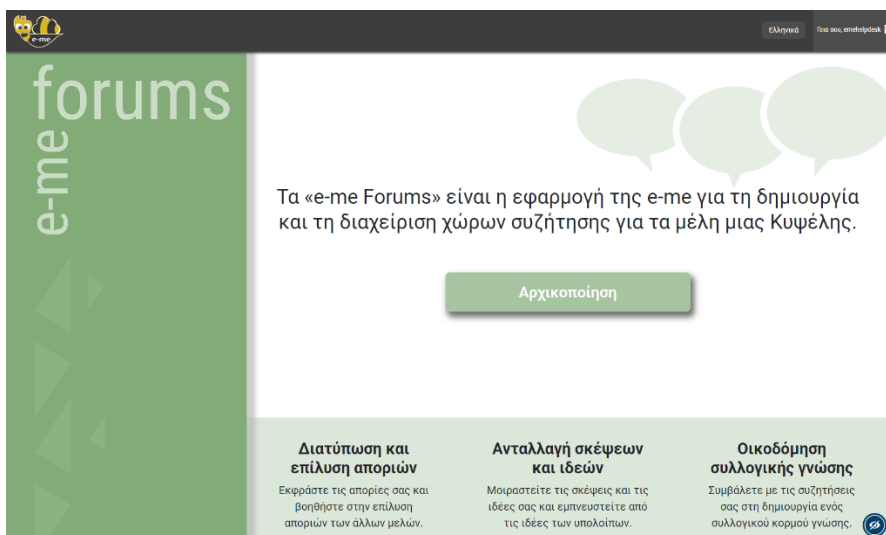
e-me

Ελληνικά

Γεια σου, emehelpdesk

e-me forums

Τα «e-me Forums» είναι η εφαρμογή της e-me για τη δημιουργία και τη διαχείριση χώρων συζήτησης για τα μέλη μιας Κυψέλης.

Αρχικοποίηση

Διατύπωση και επίλυση αποριών

Εκφράστε τις απορίες σας και βοηθήστε στην επίλυση αποριών των άλλων μελών.

Ανταλλαγή σκέψεων και ιδεών

Μοιραστείτε τις σκέψεις και τις ιδέες σας και εμπνευστείτε από τις ιδέες των υπολοίπων.

Οικοδόμηση συλλογικής γνώσης

Συμβάλετε με τις συζητήσεις σας στη δημιουργία ενός συλλογικού κορμού γνώσης.